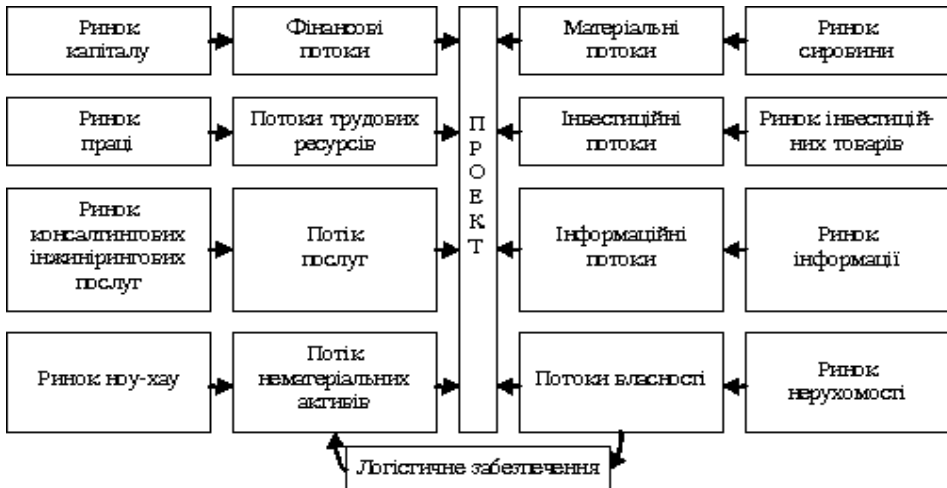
Ринок капіталу

Фінансові потоки

Ринок праці

Потоки трудових ресурсів

Ринок консалтингових інжинірингових послуг

Потік послуг

Ринок ноу-хау

Потік нематеріальних активів

П
Р
О
Е
К
Т

Матеріальні потоки

Ринок сировини

Інвестиційні потоки

Ринок інвестиційних товарів

Інформаційні потоки

Ринок інформації

Потоки власності

Ринок нерухомості

Логістичне забезпечення